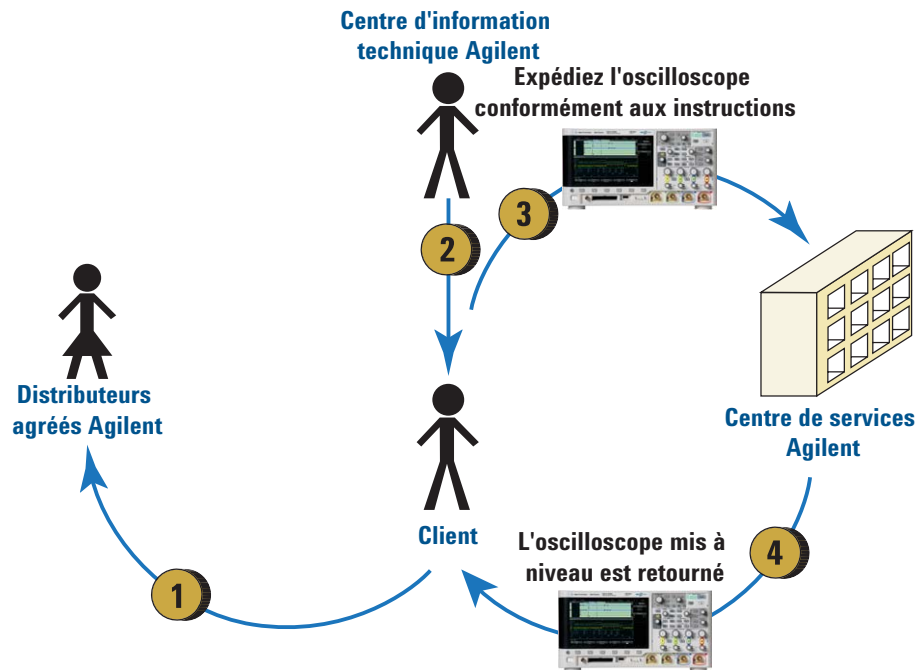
Centre d'information technique Agilent

Expédiez l'oscilloscope conformément aux instructions

3

2

Distributeurs agréés Agilent

Client

Centre de services Agilent

L'oscilloscope mis à niveau est retourné

4

1